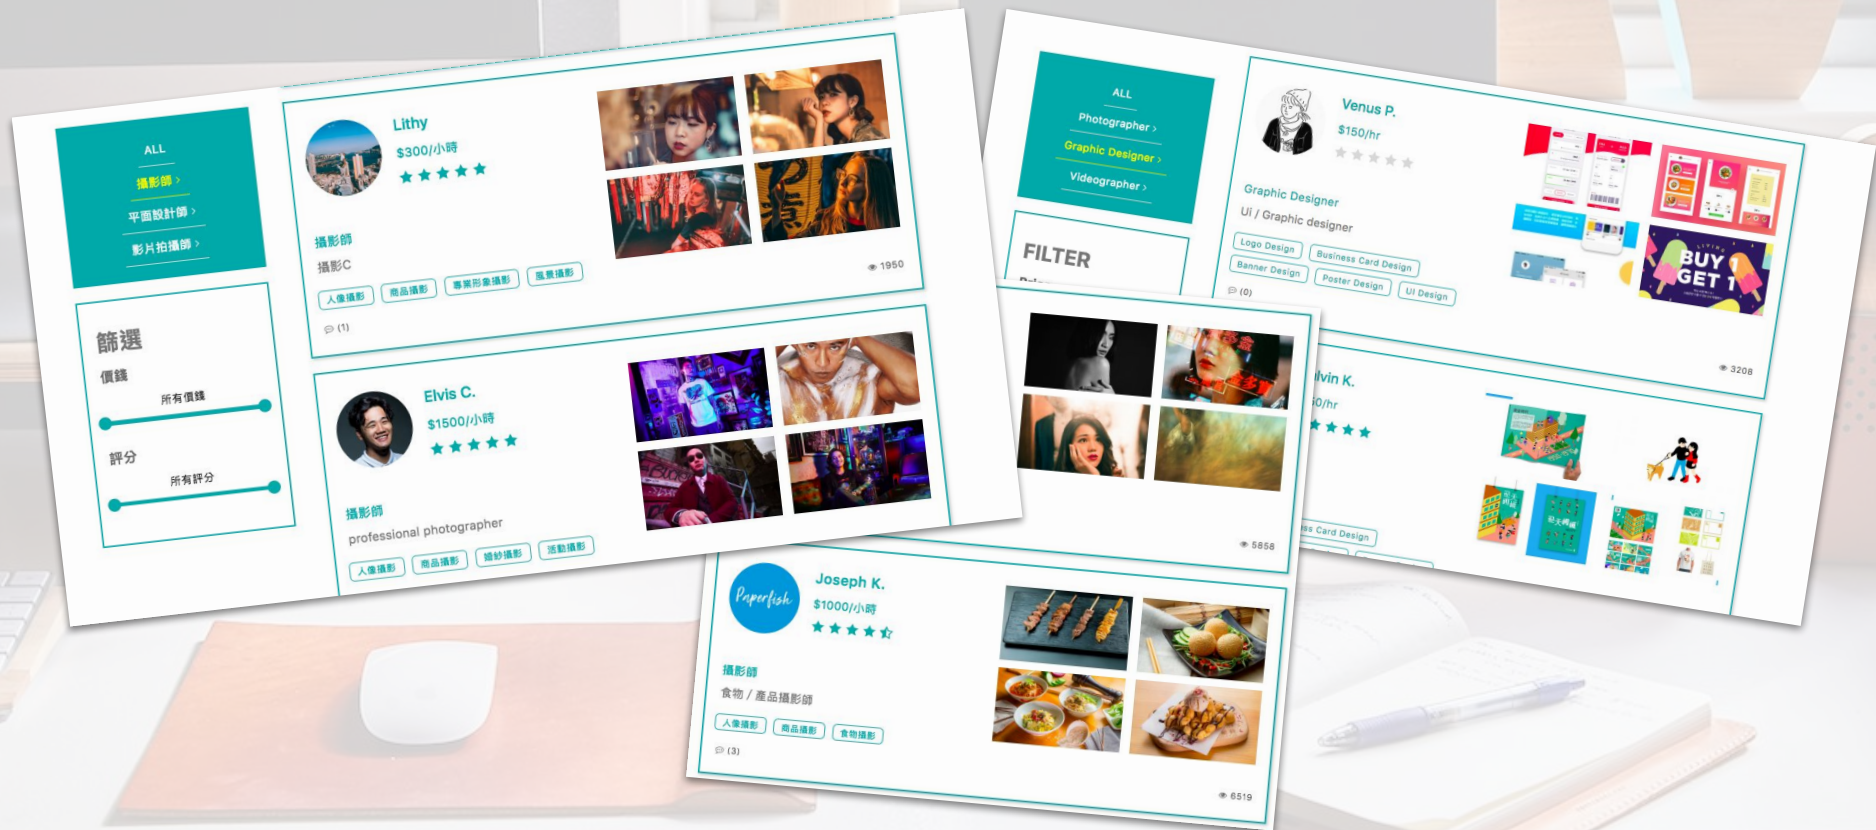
ALL
攝影師 ›
平面設計師 ›
影片拍攝師 ›

篩選
價錢
所有價錢
評分
所有評分

Lithy
$300/小時
★★★★★
攝影師
攝影C
人像攝影 商品攝影 專業形象攝影 風景攝影
(1)
1950

Elvis C.
$1500/小時
★★★★★
攝影師
professional photographer
人像攝影 商品攝影 婚紗攝影 活動攝影

ALL
Photographer ›
Graphic Designer ›
Videographer ›

FILTER

Venus P.
$150/hr
Graphic Designer
Ui / Graphic designer
Logo Design Business Card Design
Banner Design Poster Design UI Design
(0)
3208
BUY 1 GET 1

5858

lvin K.
0/hr
ss Card Design

Joseph K.
Paperfish
$1000/小時
攝影師
食物 / 產品攝影師
人像攝影 商品攝影 食物攝影
(3)
6519